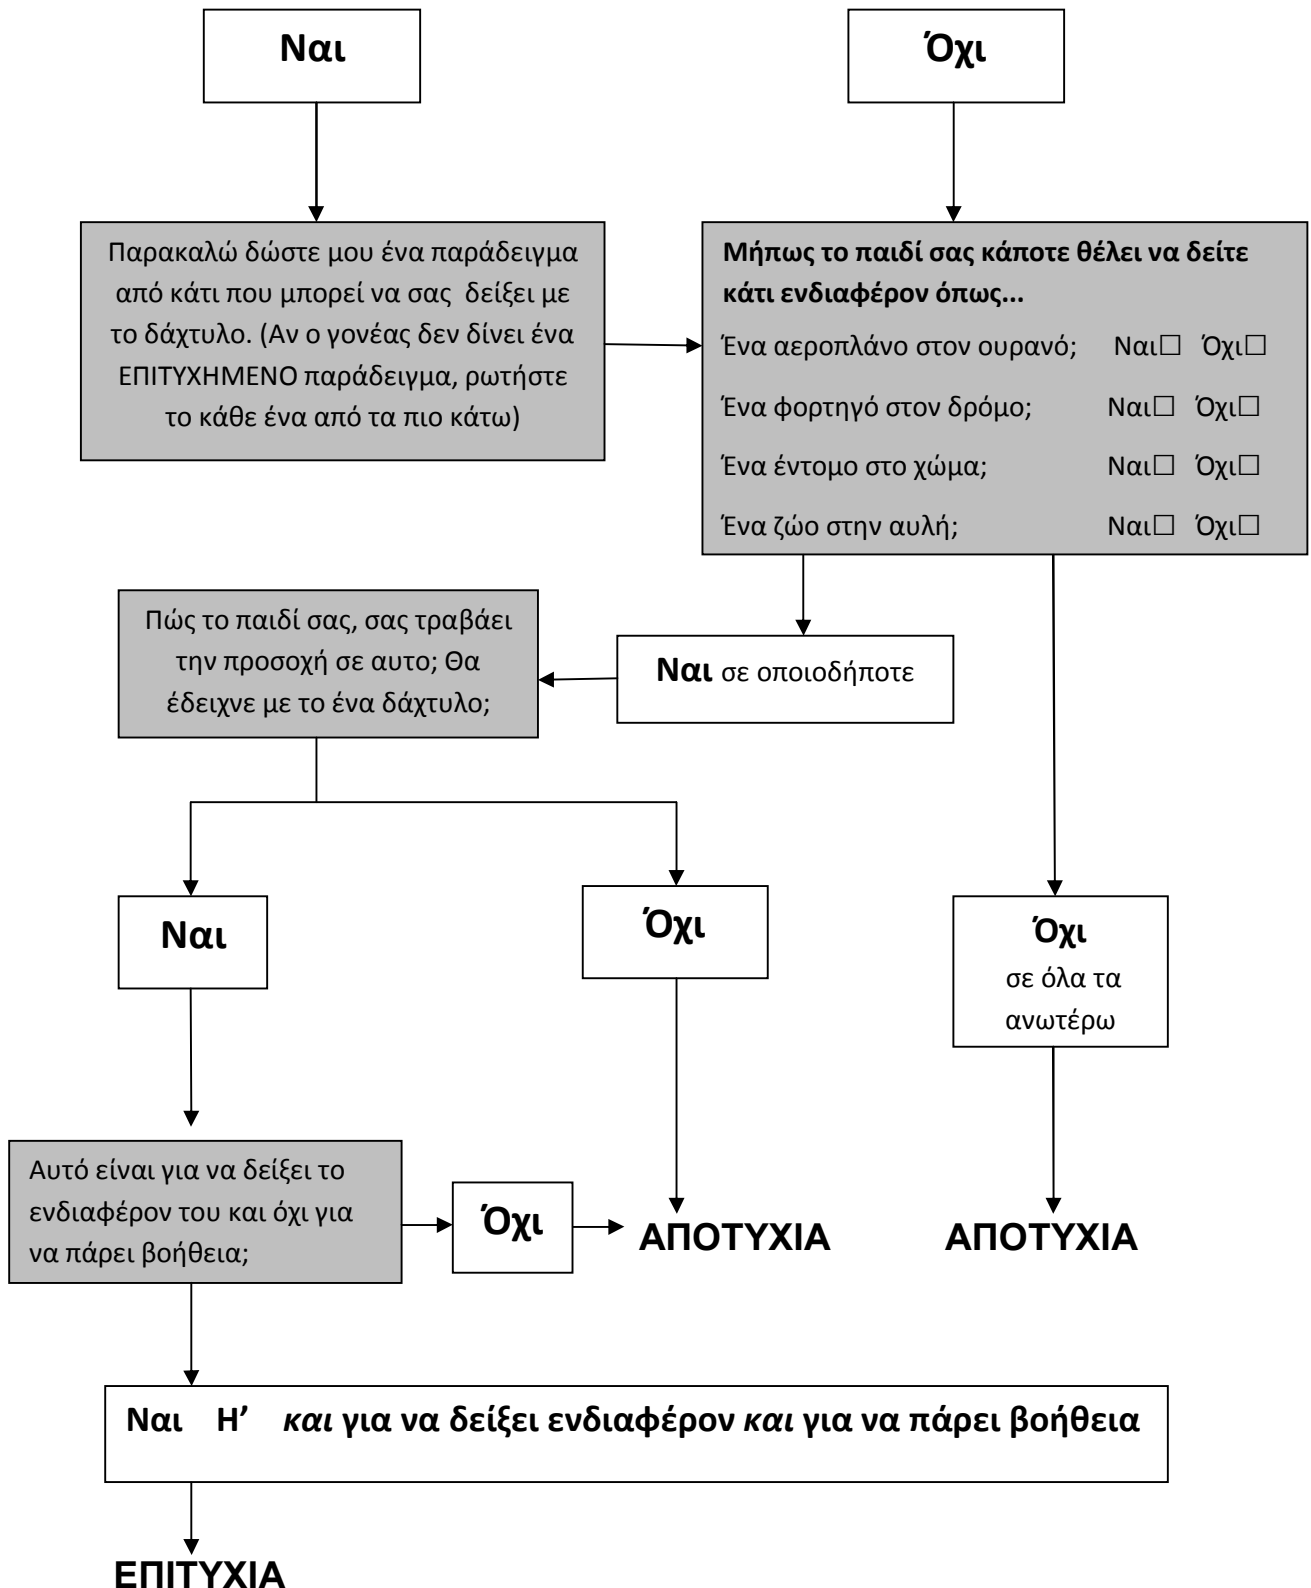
Ναι

Όχι

Παρακαλώ δώστε μου ένα παράδειγμα από κάτι που μπορεί να σας δείξει με το δάχτυλο. (Αν ο γονέας δεν δίνει ένα ΕΠΙΤΥΧΗΜΕΝΟ παράδειγμα, ρωτήστε το κάθε ένα από τα πιο κάτω)

Μήπως το παιδί σας κάποτε θέλει να δείτε κάτι ενδιαφέρον όπως...

Ένα αεροπλάνο στον ουρανό; Ναι☐ Όχι☐

Ένα φορτηγό στον δρόμο; Ναι☐ Όχι☐

Ένα έντομο στο χώμα; Ναι☐ Όχι☐

Ένα ζώο στην αυλή; Ναι☐ Όχι☐

Πώς το παιδί σας, σας τραβάει την προσοχή σε αυτο; Θα έδειχνε με το ένα δάχτυλο;

Ναι σε οποιοδήποτε

Ναι

Όχι

Όχι σε όλα τα ανωτέρω

Αυτό είναι για να δείξει το ενδιαφέρον του και όχι για να πάρει βοήθεια;

Όχι

ΑΠΟΤΥΧΙΑ

ΑΠΟΤΥΧΙΑ

Ναι Η' και για να δείξει ενδιαφέρον και για να πάρει βοήθεια

ΕΠΙΤΥΧΙΑ